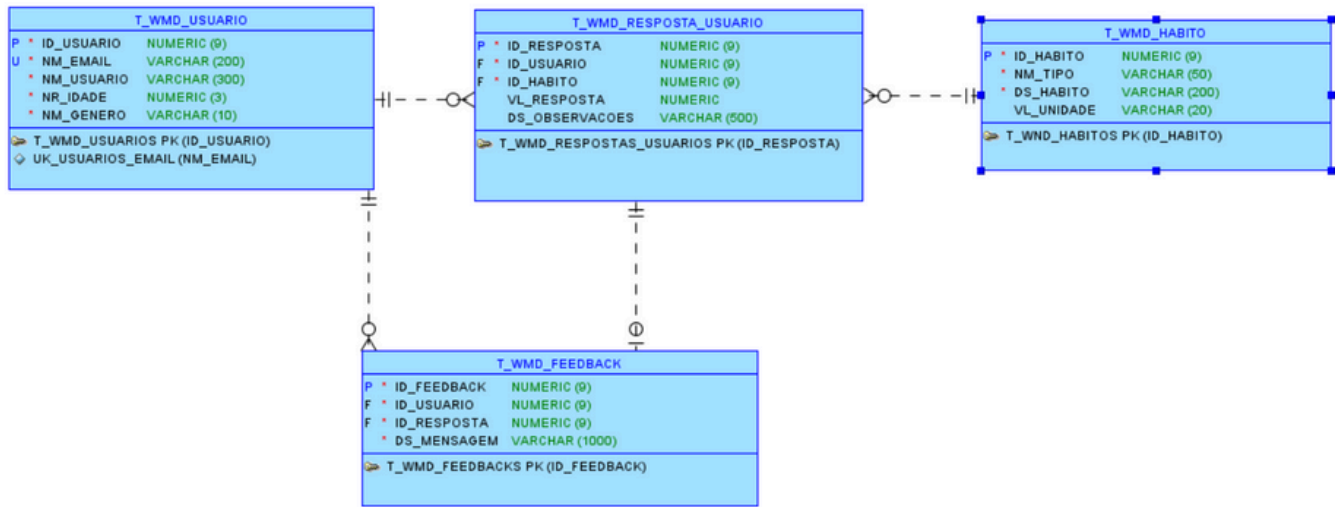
T_WMD_USUARIO

| | | | |
|---|---|---|---|
| P | * | ID_USUARIO | NUMERIC (9) |
| U | * | NM_EMAIL | VARCHAR (200) |
| | * | NM_USUARIO | VARCHAR (300) |
| | * | NR_IDADE | NUMERIC (3) |
| | * | NM_GENERO | VARCHAR (10) |

T_WMD_USUARIOS PK (ID_USUARIO)
UK_USUARIOS_EMAIL (NM_EMAIL)

T_WMD_RESPOSTA_USUARIO

| | | | |
|---|---|---|---|
| P | * | ID_RESPOSTA | NUMERIC (9) |
| F | * | ID_USUARIO | NUMERIC (9) |
| F | * | ID_HABITO | NUMERIC (9) |
| | | VL_RESPOSTA | NUMERIC |
| | | DS_OBSERVACOES | VARCHAR (500) |

T_WMD_RESPOSTAS_USUARIOS PK (ID_RESPOSTA)

T_WMD_HABITO

| | | | |
|---|---|---|---|
| P | * | ID_HABITO | NUMERIC (9) |
| | * | NM_TIPO | VARCHAR (50) |
| | * | DS_HABITO | VARCHAR (200) |
| | | VL_UNIDADE | VARCHAR (20) |

T_WND_HABITOS PK (ID_HABITO)

T_WMD_FEEDBACK

| | | | |
|---|---|---|---|
| P | * | ID_FEEDBACK | NUMERIC (9) |
| F | * | ID_USUARIO | NUMERIC (9) |
| F | * | ID_RESPOSTA | NUMERIC (9) |
| | * | DS_MENSAGEM | VARCHAR (1000) |

T_WMD_FEEDBACKS PK (ID_FEEDBACK)